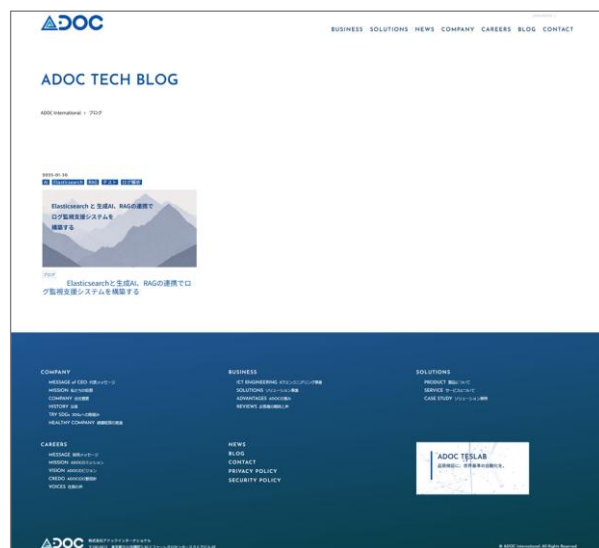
ADOC

BUSINESS SOLUTIONS NEWS COMPANY CAREERS BLOG CONTACT

ADOC TECH BLOG

ADOC International > ブログ

2025-01-16
AI Elasticsearch RAG テスト ログ監視

Elasticsearch と 生成AI、RAGの連携で ログ監視支援システムを 構築する

ブログ
Elasticsearchと生成AI、RAGの連携でログ監視支援システムを構築する

COMPANY
MESSAGE of CEO 代表メッセージ
MISSION 私たちの使命
COMPANY 会社概要
HISTORY 沿革
TRY SDGs SDGsへの取組み
HEALTHY COMPANY 健康経営の推進

BUSINESS
ICT ENGINEERING ICTエンジニアリング事業
SOLUTIONS ソリューション事業
ADVANTAGES ADOCの強み
REVIEWS お客様の声

SOLUTIONS
PRODUCT 製品について
SERVICE サービスについて
CASE STUDY ソリューション事例

CAREERS
MESSAGE 採用メッセージ
MISSION ADOCのミッション
VISION ADOCのビジョン
CREDO ADOCの行動指針
VOICES 社員の声

NEWS
BLOG
CONTACT
PRIVACY POLICY
SECURITY POLICY

ADOC TESLAB
品質検証に、世界基準の品質を。

ADOC 株式会社アドックインターナショナル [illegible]

© ADOC International. All Rights Reserved.